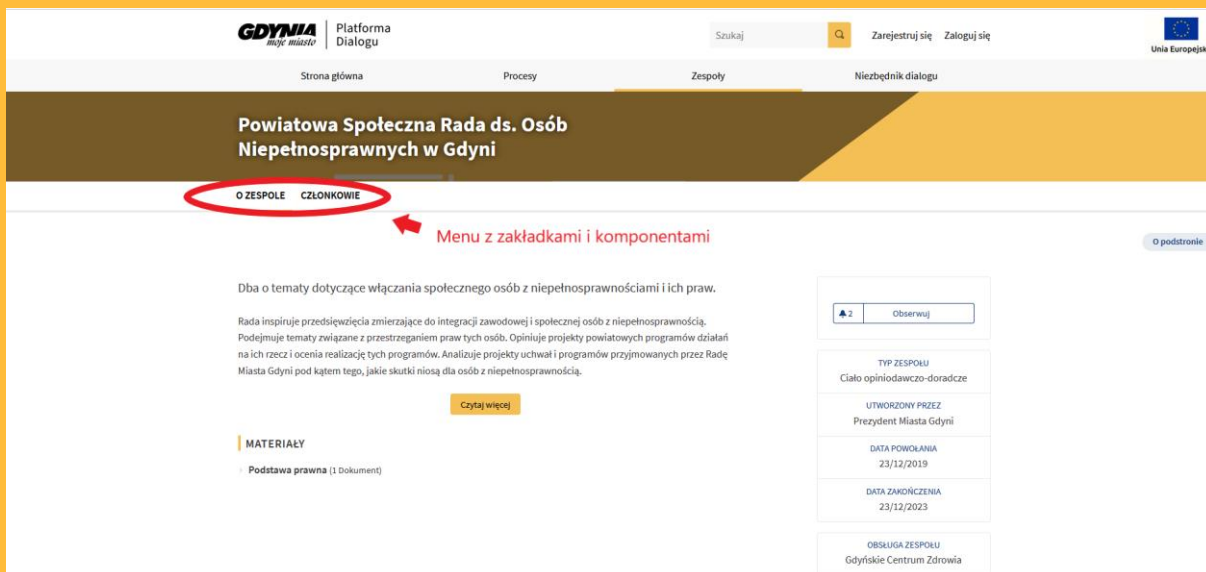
GDYNIA moje miasto | Platforma Dialogu

Szukaj

Zarejestruj się Zaloguj się

Unia Europejsk

Strona główna Procesy Zespoły Niezbędnik dialogu

Powiatowa Społeczna Rada ds. Osób Niepełnosprawnych w Gdyni

O ZESPOLE CZŁONKOWIE

Menu z zakładkami i komponentami

O podstronie

Dba o tematy dotyczące włączania społecznego osób z niepełnosprawnościami i ich praw.

Rada inspiruje przedsięwzięcia zmierzające do integracji zawodowej i społecznej osób z niepełnosprawnością. Podejmuje tematy związane z przestrzeganiem praw tych osób. Opiniuje projekty powiatowych programów działań na ich rzecz i ocenia realizację tych programów. Analizuje projekty uchwał i programów przyjmowanych przez Radę Miasta Gdyni pod kątem tego, jakie skutki niosą dla osób z niepełnosprawnością.

Czytaj więcej

MATERIAŁY

Podstawa prawna (1 Dokument)

2 Obserwuj

TYP ZESPOŁU
Ciało opiniodawczo-doradcze

UTWORZONY PRZEZ
Prezydent Miasta Gdyni

DATA POWOŁANIA
23/12/2019

DATA ZAKOŃCZENIA
23/12/2023

OBSŁUGA ZESPOŁU
Gdyńskie Centrum Zdrowia